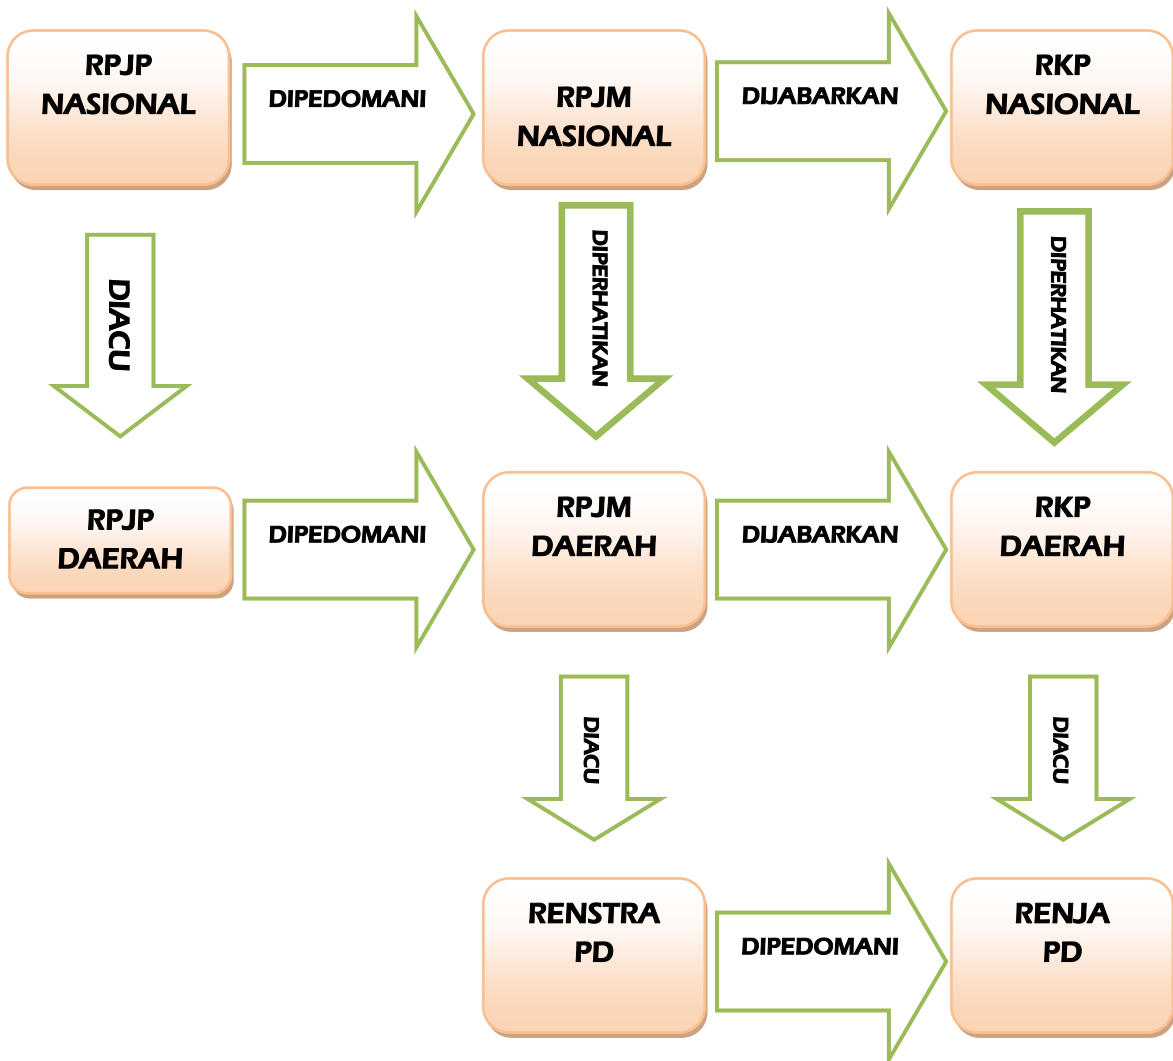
RPJP NASIONAL

DIPEDOMANI

RPJM NASIONAL

DIJABARKAN

RKP NASIONAL

DIACU

DIPERHATIKAN

DIPERHATIKAN

RPJP DAERAH

DIPEDOMANI

RPJM DAERAH

DIJABARKAN

RKP DAERAH

DIACU

DIACU

RENSTRA PD

DIPEDOMANI

RENJA PD